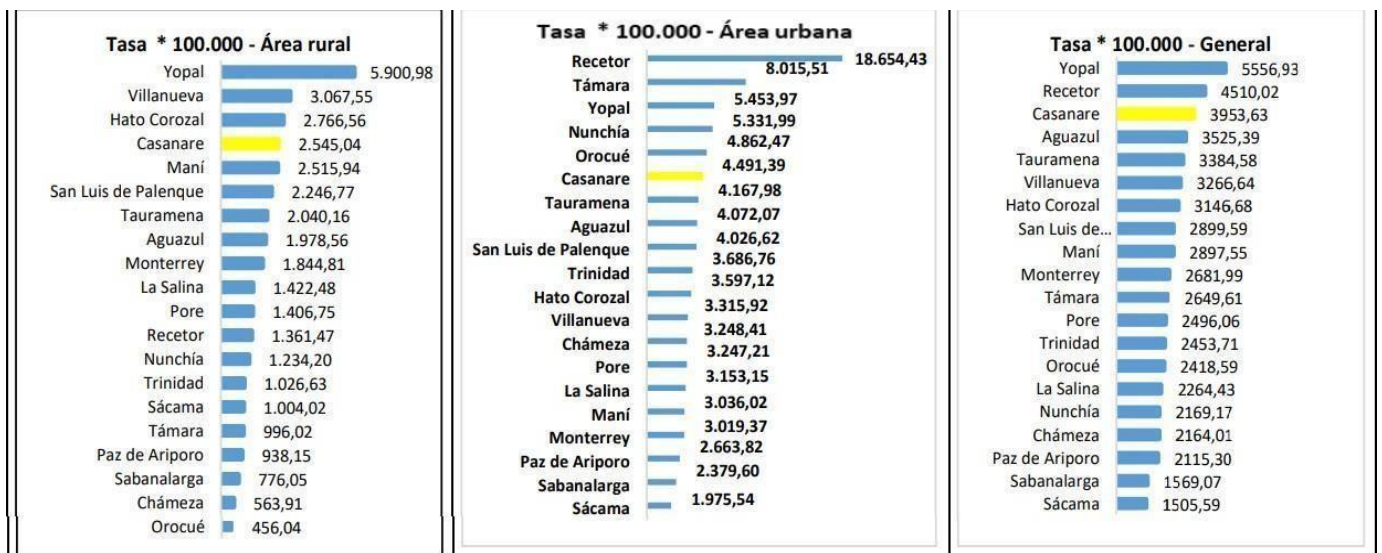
Tasa * 100.000 - Área rural

Yopal 5.900,98
Villanueva 3.067,55
Hato Corozal 2.766,56
Casanare 2.545,04
Maní 2.515,94
San Luis de Palenque 2.246,77
Tauramena 2.040,16
Aguazul 1.978,56
Monterrey 1.844,81
La Salina 1.422,48
Pore 1.406,75
Recetor 1.361,47
Nunchía 1.234,20
Trinidad 1.026,63
Sácama 1.004,02
Támara 996,02
Paz de Ariporo 938,15
Sabanalarga 776,05
Chámeza 563,91
Orocué 456,04

Tasa * 100.000 - Área urbana

Recetor 18.654,43
Támara 8.015,51
Yopal 5.453,97
Nunchía 5.331,99
Orocué 4.862,47
Casanare 4.491,39
Tauramena 4.167,98
Aguazul 4.072,07
San Luis de Palenque 4.026,62
Trinidad 3.686,76
Hato Corozal 3.597,12
Villanueva 3.315,92
Chámeza 3.248,41
Pore 3.247,21
La Salina 3.153,15
Maní 3.036,02
Monterrey 3.019,37
Paz de Ariporo 2.663,82
Sabanalarga 2.379,60
Sácama 1.975,54

Tasa * 100.000 - General

Yopal 5556,93
Recetor 4510,02
Casanare 3953,63
Aguazul 3525,39
Tauramena 3384,58
Villanueva 3266,64
Hato Corozal 3146,68
San Luis de... 2899,59
Maní 2897,55
Monterrey 2681,99
Támara 2649,61
Pore 2496,06
Trinidad 2453,71
Orocué 2418,59
La Salina 2264,43
Nunchía 2169,17
Chámeza 2164,01
Paz de Ariporo 2115,30
Sabanalarga 1569,07
Sácama 1505,59